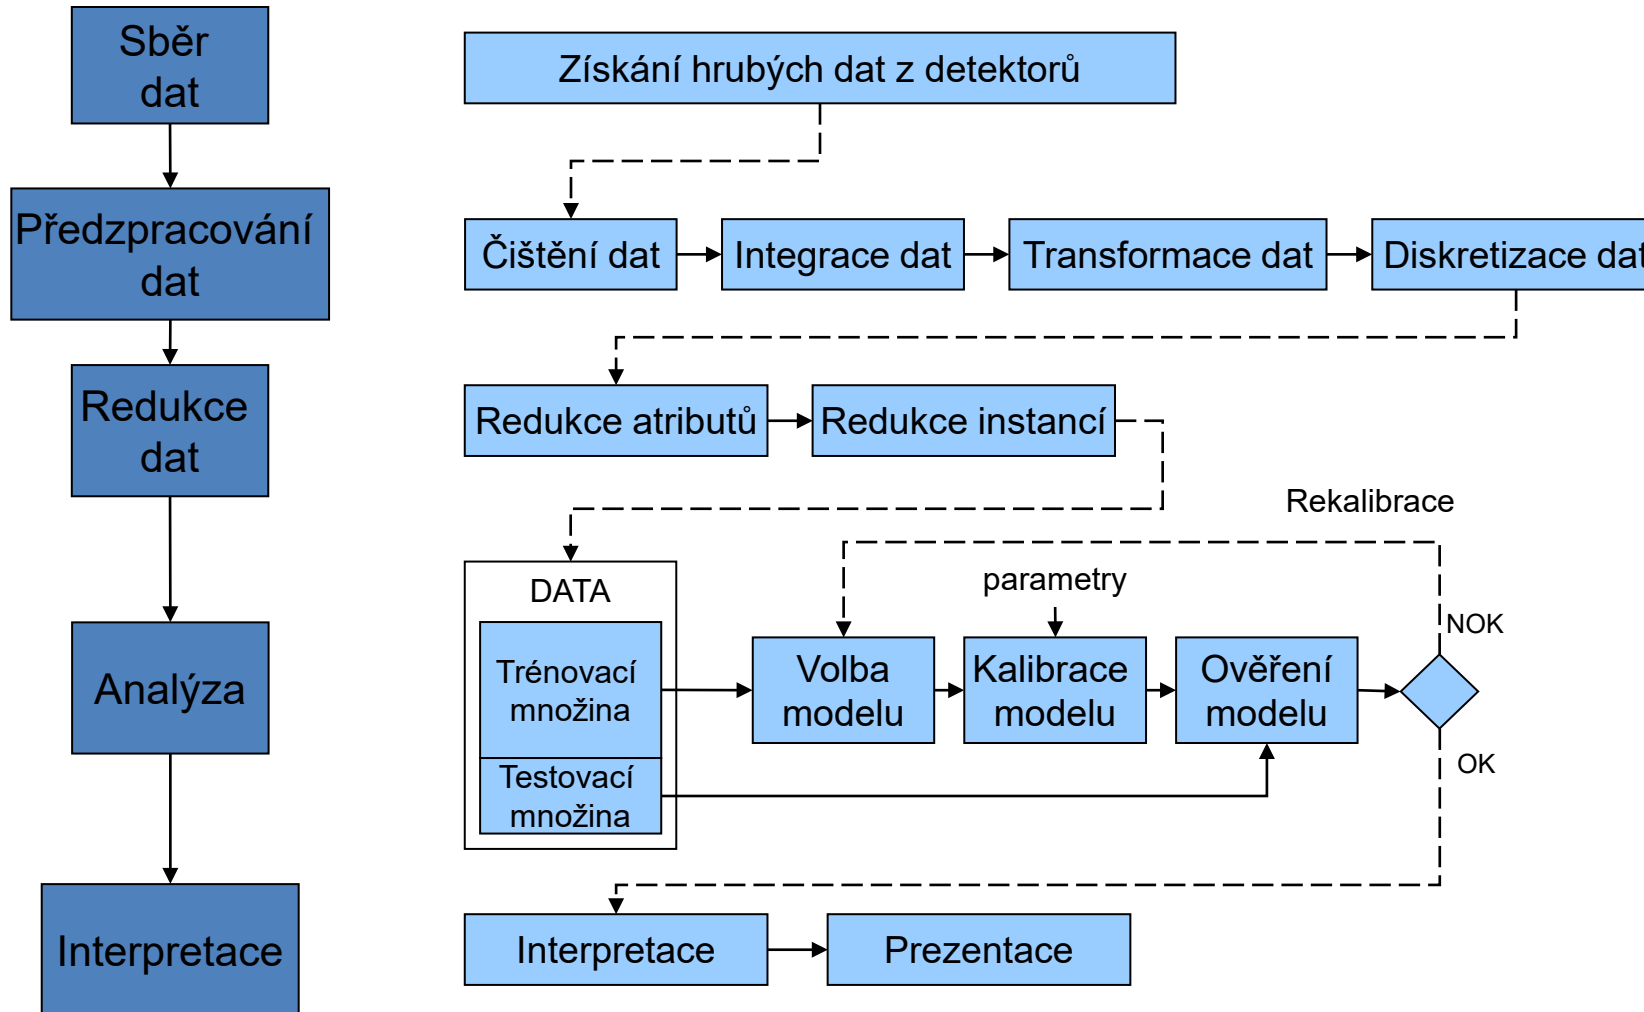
Sběr dat

Předzpracování dat

Redukce dat

Analýza

Interpretace

Získání hrubých dat z detektorů

Čištění dat

Integrace dat

Transformace dat

Diskretizace dat

Redukce atributů

Redukce instancí

Rekalibrace

DATA

Trénovací množina

Testovací množina

parametry

Volba modelu

Kalibrace modelu

Ověření modelu

NOK

OK

Interpretace

Prezentace